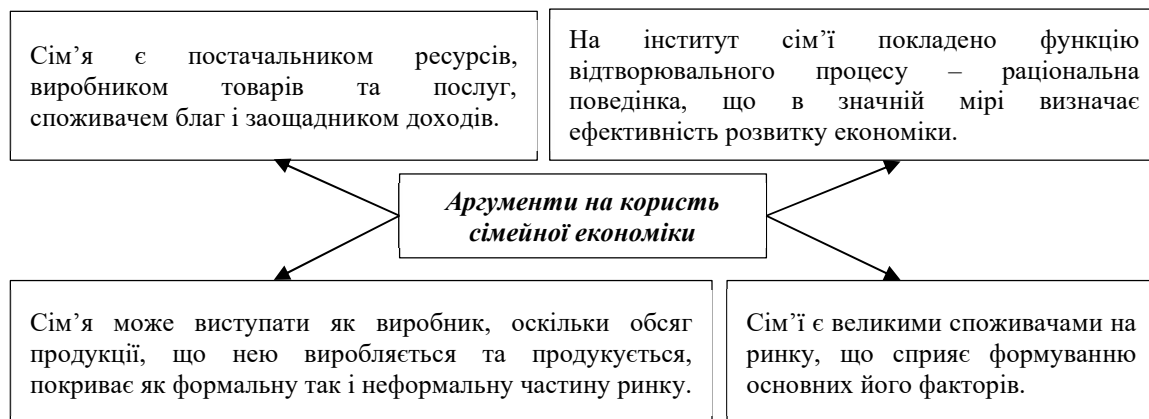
Сім’я є постачальником ресурсів, виробником товарів та послуг, споживачем благ і заощадником доходів.

На інститут сім’ї покладено функцію відтворювального процесу – раціональна поведінка, що в значній мірі визначає ефективність розвитку економіки.

Аргументи на користь сімейної економіки

Сім’я може виступати як виробник, оскільки обсяг продукції, що нею виробляється та продукується, покриває як формальну так і неформальну частину ринку.

Сім’ї є великими споживачами на ринку, що сприяє формуванню основних його факторів.